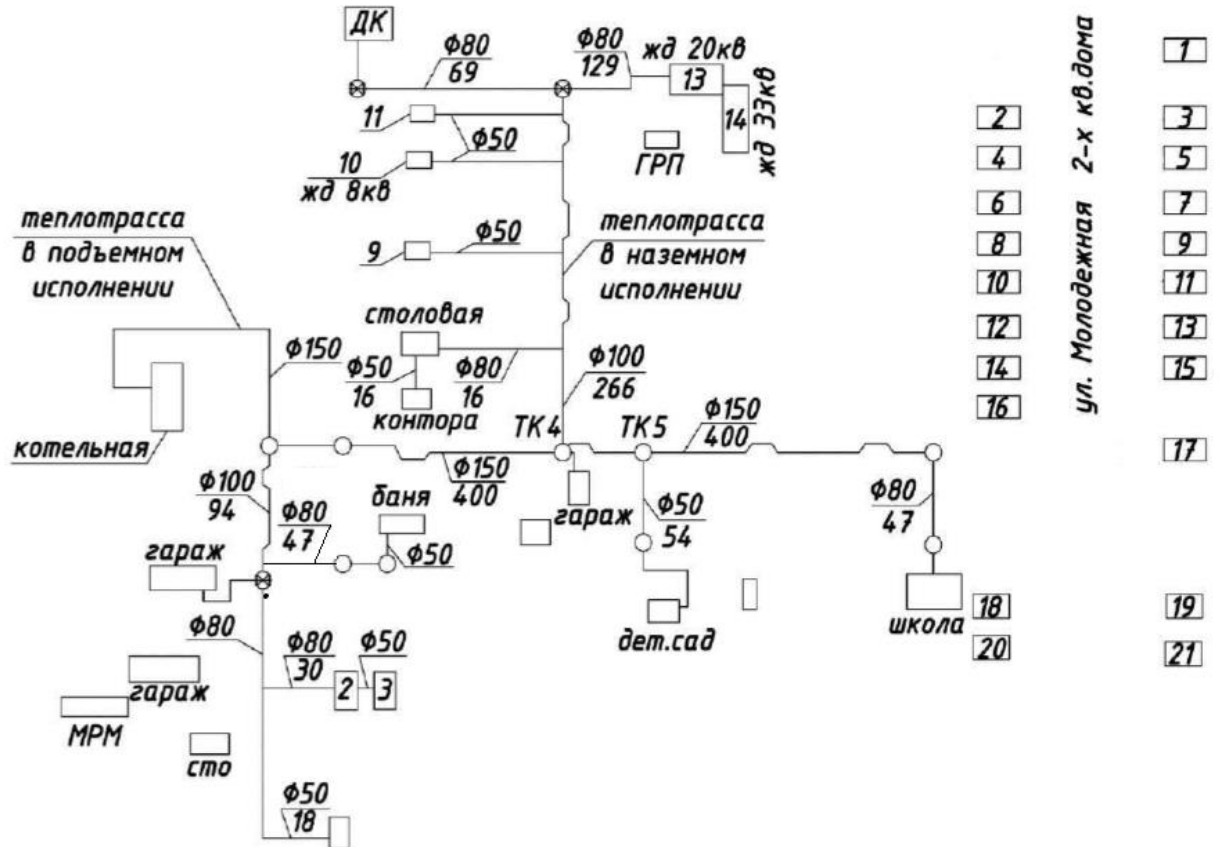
ДК
Ф80
69
Ф80
129
жд 20кв
13
14
жд 33кв
11
Ф50
10
жд 8кв
ГРП
теплотрасса
в подъемном
исполнении
9
Ф50
теплотрасса
в наземном
исполнении
столовая
Ф150
Ф50
16
Ф80
16
Ф100
266
контора
котельная
ТК4
ТК5
Ф150
400
Ф150
400
Ф100
94
Ф80
47
баня
Ф50
гараж
Ф50
54
Ф80
47
гараж
дет.сад
школа
Ф80
Ф80
30
Ф50
2
3
гараж
МРМ
сто
Ф50
18
ул. Молодежная 2-х кв.дома
1
2
3
4
5
6
7
8
9
10
11
12
13
14
15
16
17
18
19
20
21